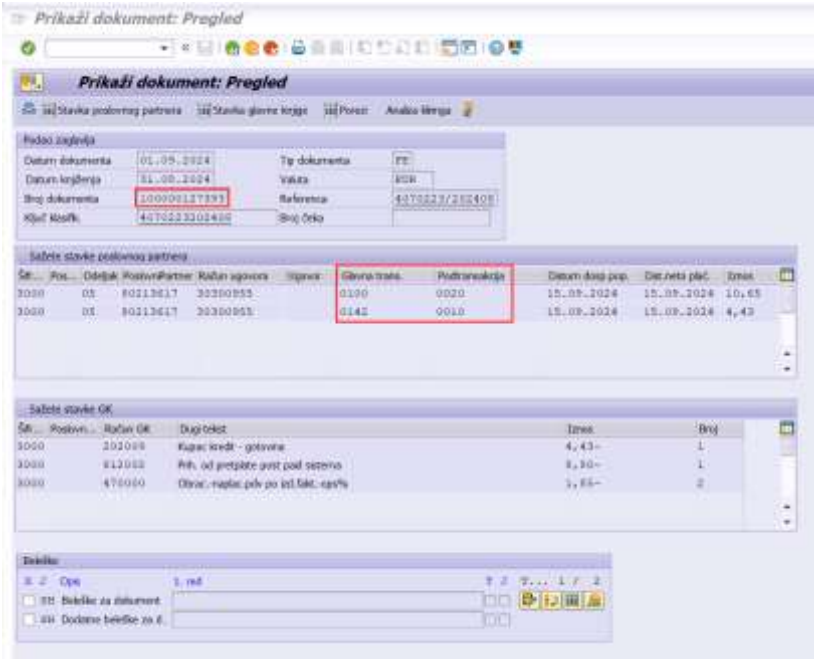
Prikaži dokument: Pregled

Prikaži dokument: Pregled

Stavka poslovnog partnera  Stavka glavne knjige  Porezi  Analiza štampa

Podaci zaglavlja

Datum dokumenta 01.09.2024  Tip dokumenta FE
Datum knjiženja 01.09.2024  Valuta RSD
Broj dokumenta 100000127595  Referenca 4070223/202408
Ključ klasifik. 4070223202408  Broj čeka

Sažete stavke poslovnog partnera

| Šif... | Pos... | Odeljak | PoslovniPartner | Račun ugovora | Ugovor | Glavna trans. | Podtransakcija | Datum dosp.pop. | Dat.neto plać. | Iznos |
|---|---|---|---|---|---|---|---|---|---|---|
| 3000 | 05 | | 80213617 | 30300955 | | 0100 | 0020 | 15.09.2024 | 15.09.2024 | 10,65 |
| 3000 | 05 | | 80213617 | 30300955 | | 0142 | 0010 | 15.09.2024 | 15.09.2024 | 4,43 |

Sažete stavke GK

| Šif... | Poslovn... | Račun GK | Dugi tekst | Iznos | Broj |
|---|---|---|---|---|---|
| 3000 | | 202000 | Kupac kredit - gotovina | 4,43- | 1 |
| 3000 | | 612000 | Prih. od pretplate usst paid sistema | 8,30- | 1 |
| 3000 | | 470000 | Obrac. naplac pdv po izd.fakt. opš% | 1,66- | 2 |

Beleške

Opis  1. red
Beleške za dokument
Dodatne beleške za d...